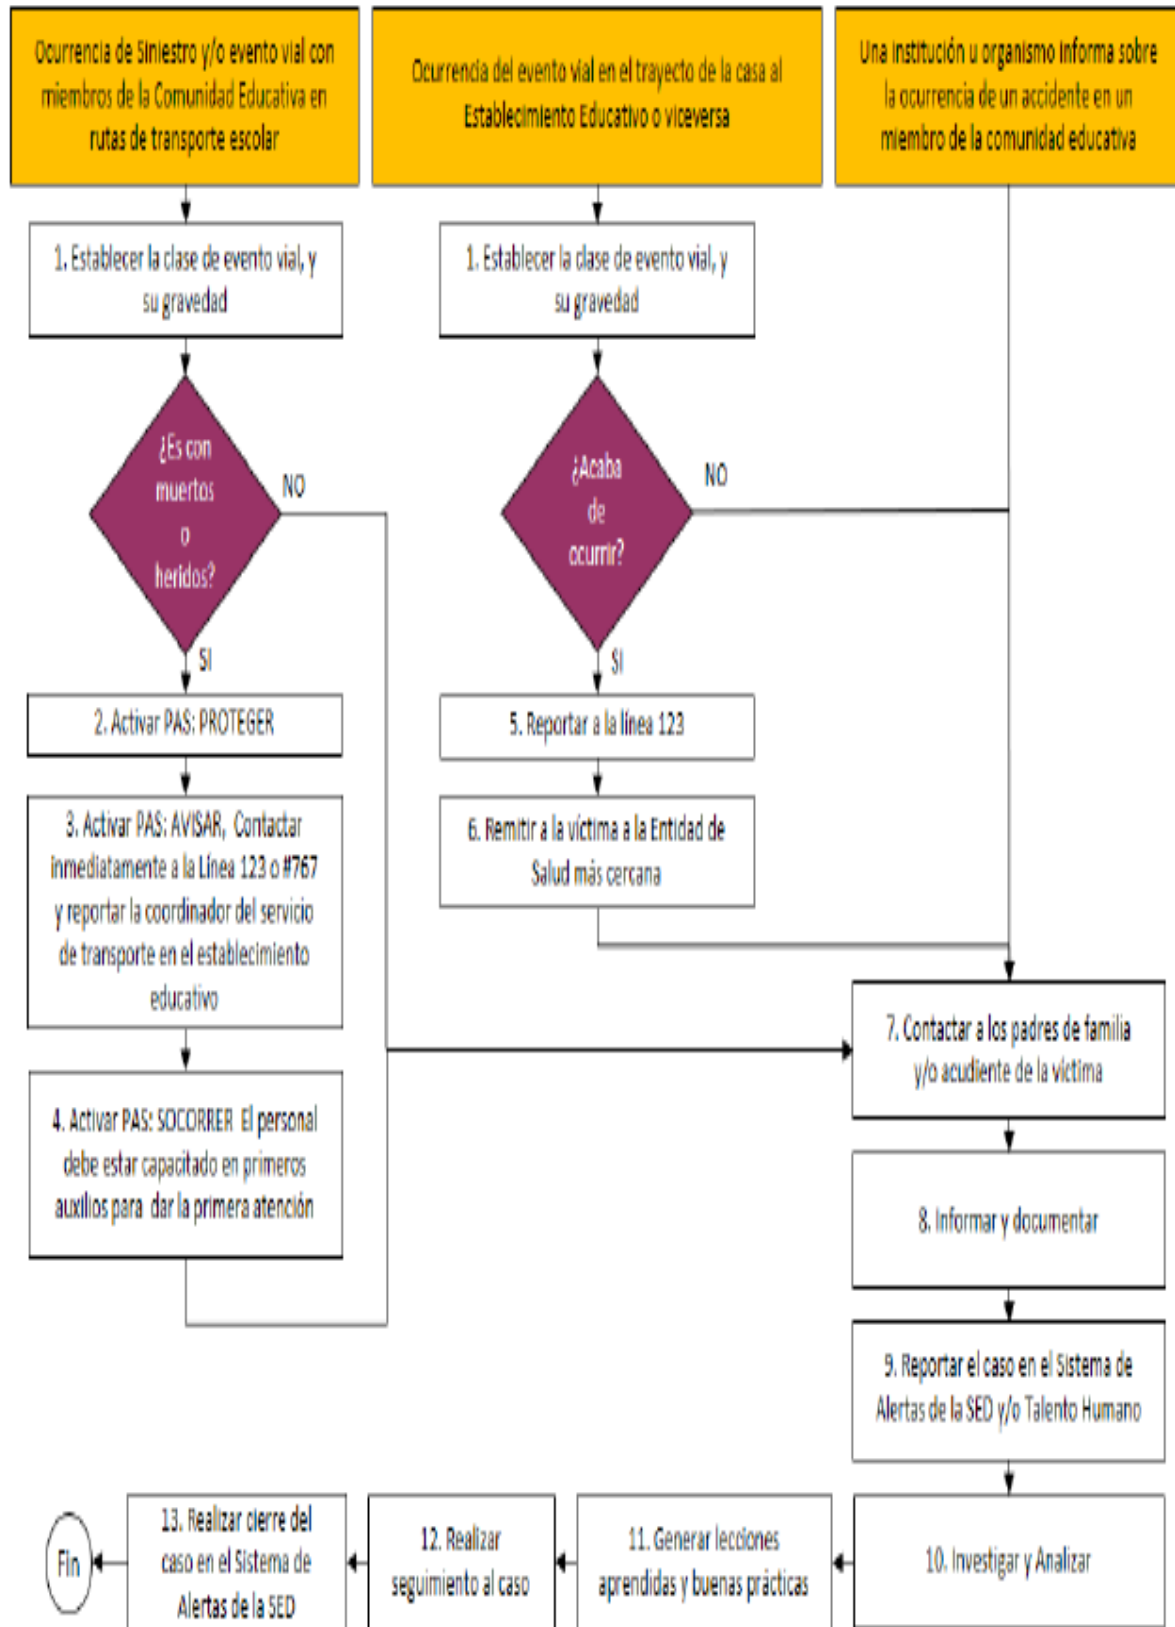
Ocurrencia de Siniestro y/o evento vial con miembros de la Comunidad Educativa en rutas de transporte escolar

Ocurrencia del evento vial en el trayecto de la casa al Establecimiento Educativo o viceversa

Una institución u organismo informa sobre la ocurrencia de un accidente en un miembro de la comunidad educativa

1. Establecer la clase de evento vial, y su gravedad

1. Establecer la clase de evento vial, y su gravedad

¿Es con muertos o heridos?

NO

SI

¿Acaba de ocurrir?

NO

SI

2. Activar PAS: PROTEGER

3. Activar PAS: AVISAR, Contactar inmediatamente a la Línea 123 o #767 y reportar la coordinador del servicio de transporte en el establecimiento educativo

4. Activar PAS: SOCORRER El personal debe estar capacitado en primeros auxilios para dar la primera atención

5. Reportar a la línea 123

6. Remitir a la víctima a la Entidad de Salud más cercana

7. Contactar a los padres de familia y/o acudiente de la víctima

8. Informar y documentar

9. Reportar el caso en el Sistema de Alertas de la SED y/o Talento Humano

10. Investigar y Analizar

11. Generar lecciones aprendidas y buenas prácticas

12. Realizar seguimiento al caso

13. Realizar cierre del caso en el Sistema de Alertas de la SED

Fin